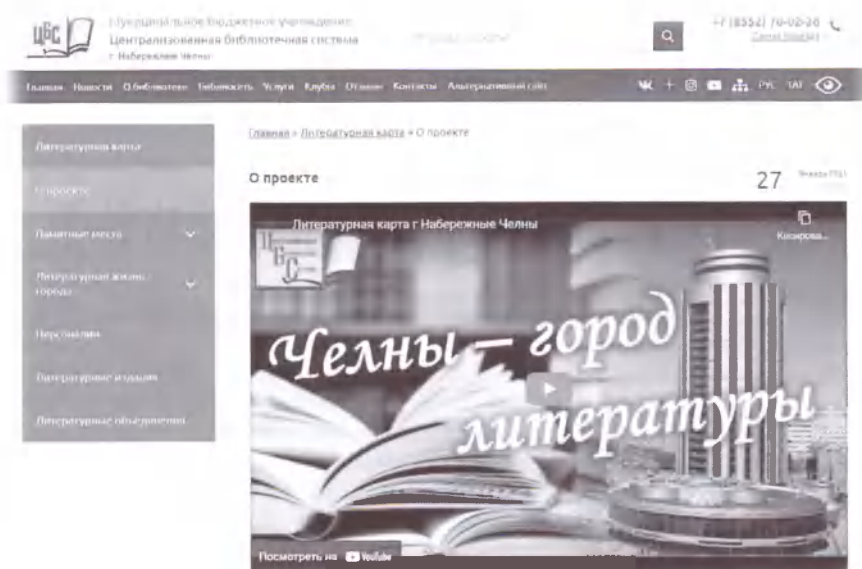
ЦБС

Муниципальное бюджетное учреждение Централизованная библиотечная система г. Набережные Челны

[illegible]

+7 (8552) 70-02-26
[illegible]

Главная Новости О библиотеке Библиоместо Услуги Клубы Отзывы Контакты Альтернативный сайт

РУС ТАТ

Литературная карта

О проекте

Памятные места

Литературная жизнь города

Персоналии

Литературные издания

Литературные объединения

Главная » Литературная карта » О проекте

О проекте

27 Января 2021

Литературная карта г Набережные Челны

Копирова...

ЦБС

Челны – город литературы

Посмотреть на YouTube